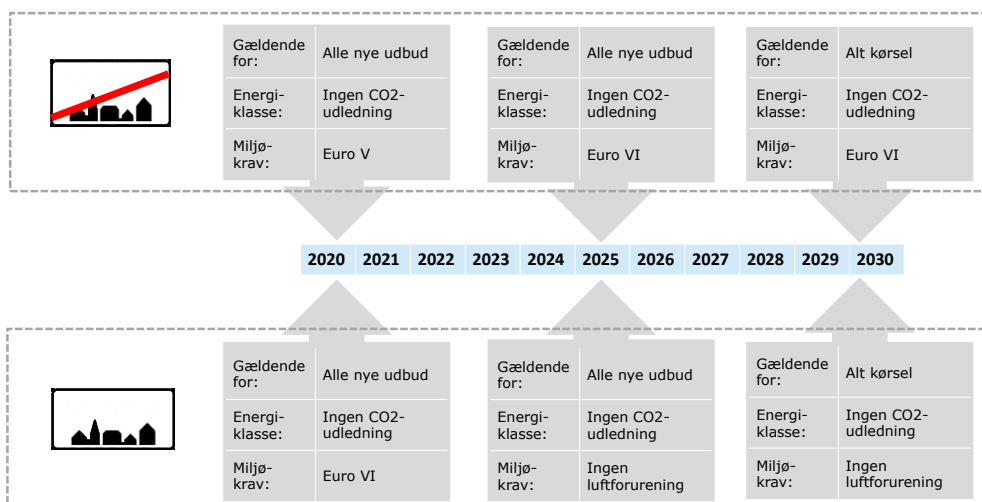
| Gældende for: | Alle nye udbud |
|---|---|
| Energiklasse: | Ingen CO2-udledning |
| Miljøkrav: | Euro V |

| Gældende for: | Alle nye udbud |
|---|---|
| Energiklasse: | Ingen CO2-udledning |
| Miljøkrav: | Euro VI |

| Gældende for: | Alt kørsel |
|---|---|
| Energiklasse: | Ingen CO2-udledning |
| Miljøkrav: | Euro VI |

| 2020 | 2021 | 2022 | 2023 | 2024 | 2025 | 2026 | 2027 | 2028 | 2029 | 2030 |
|---|---|---|---|---|---|---|---|---|---|---|

| Gældende for: | Alle nye udbud |
|---|---|
| Energiklasse: | Ingen CO2-udledning |
| Miljøkrav: | Euro VI |

| Gældende for: | Alle nye udbud |
|---|---|
| Energiklasse: | Ingen CO2-udledning |
| Miljøkrav: | Ingen luftforurening |

| Gældende for: | Alt kørsel |
|---|---|
| Energiklasse: | Ingen CO2-udledning |
| Miljøkrav: | Ingen luftforurening |